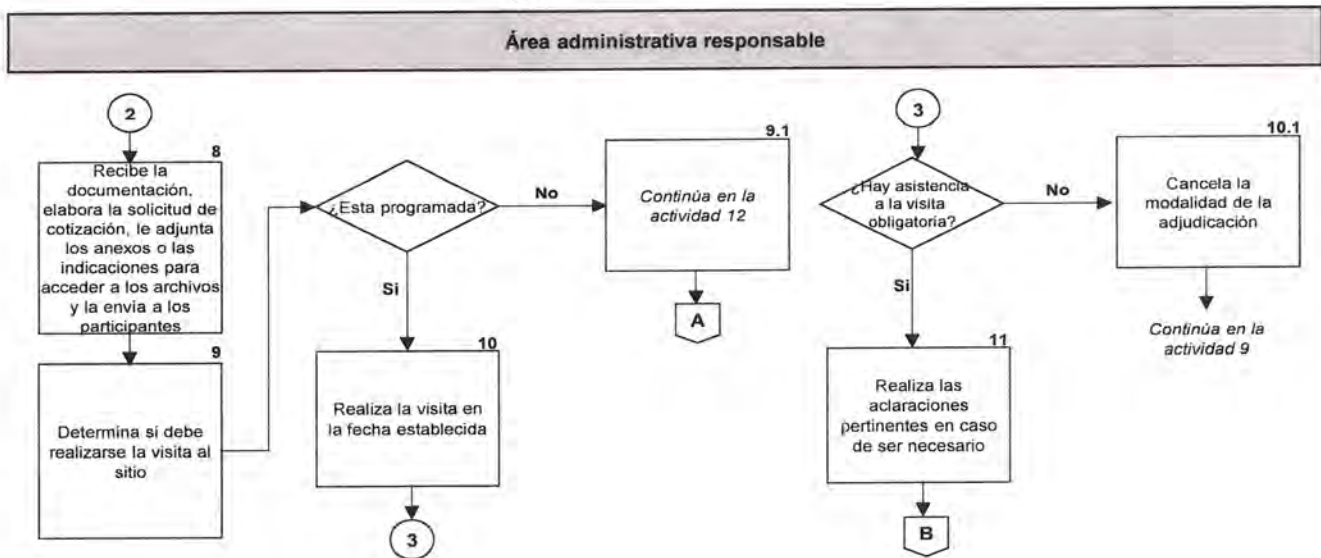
Área administrativa responsable

2

8
Recibe la documentación, elabora la solicitud de cotización, le adjunta los anexos o las indicaciones para acceder a los archivos y la envía a los participantes

9
Determina si debe realizarse la visita al sitio

¿Esta programada?

No

Si

9.1
Continúa en la actividad 12

A

10
Realiza la visita en la fecha establecida

3

3

¿Hay asistencia a la visita obligatoria?

No

Si

10.1
Cancela la modalidad de la adjudicación

Continúa en la actividad 9

11
Realiza las aclaraciones pertinentes en caso de ser necesario

B